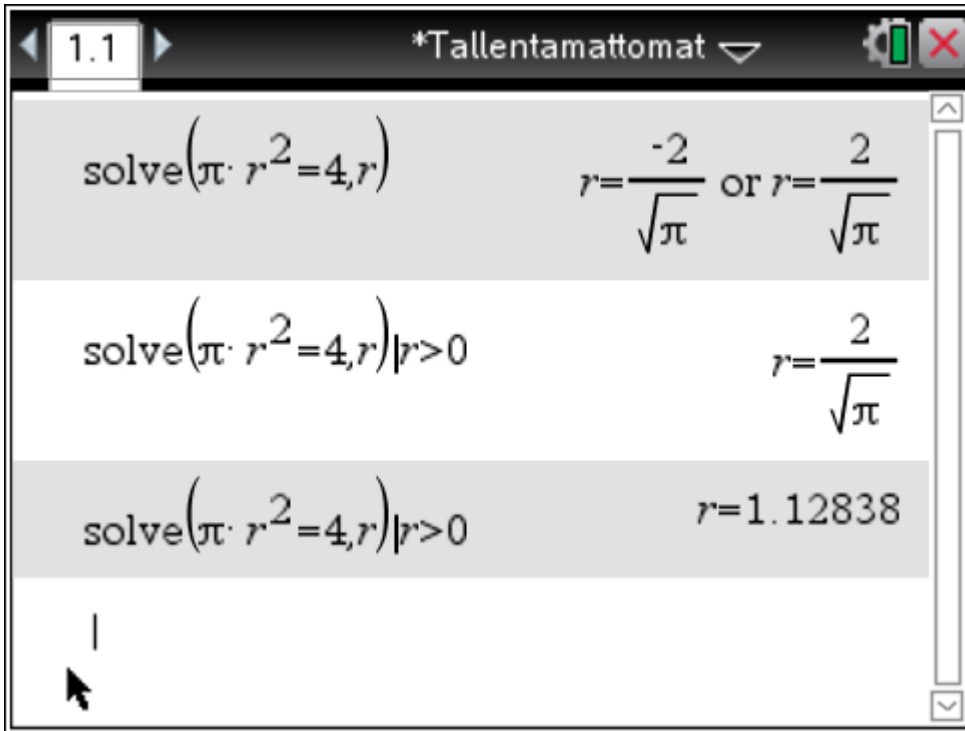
1.1 *Tallentamattomat

$\text{solve}(\pi \cdot r^2=4,r)$ $r=\frac{-2}{\sqrt{\pi}}$ or $r=\frac{2}{\sqrt{\pi}}$

$\text{solve}(\pi \cdot r^2=4,r)|r>0$ $r=\frac{2}{\sqrt{\pi}}$

$\text{solve}(\pi \cdot r^2=4,r)|r>0$ $r=1.12838$